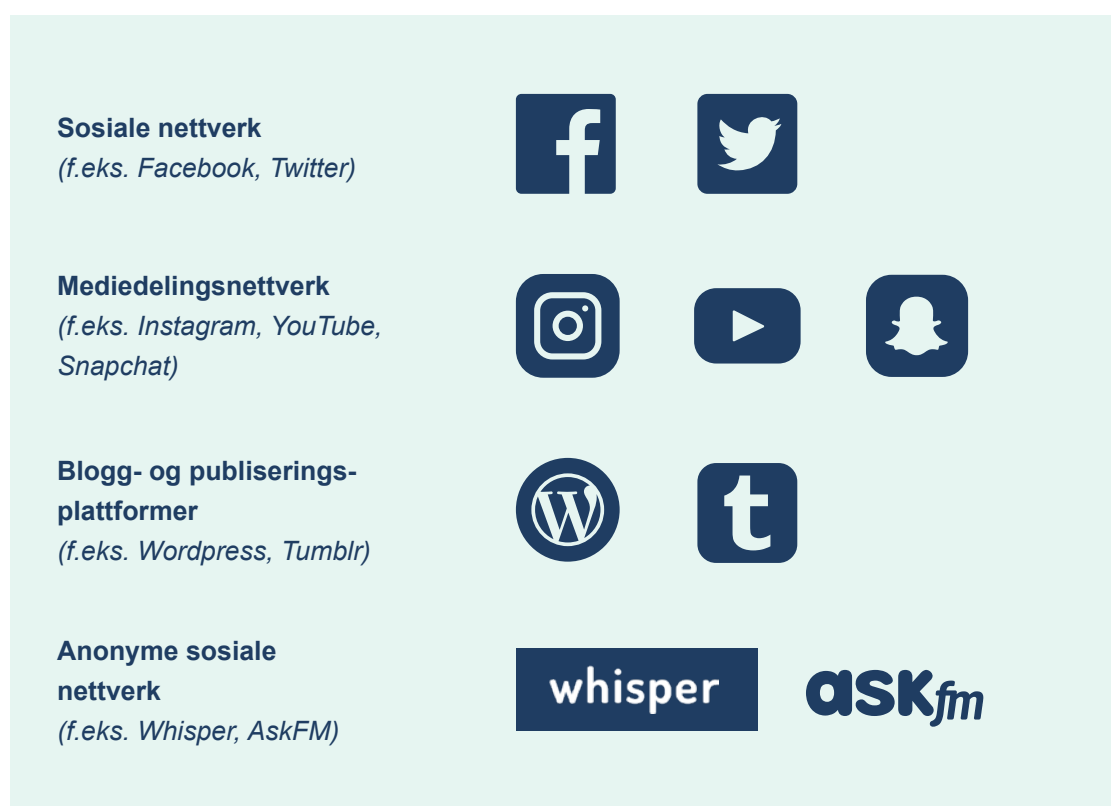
**Sosiale nettverk**
*(f.eks. Facebook, Twitter)*

**Mediedelingsnettverk**
*(f.eks. Instagram, YouTube, Snapchat)*

**Blogg- og publiseringsplattformer**
*(f.eks. Wordpress, Tumblr)*

**Anonyme sosiale nettverk**
*(f.eks. Whisper, AskFM)*

whisper

askfm